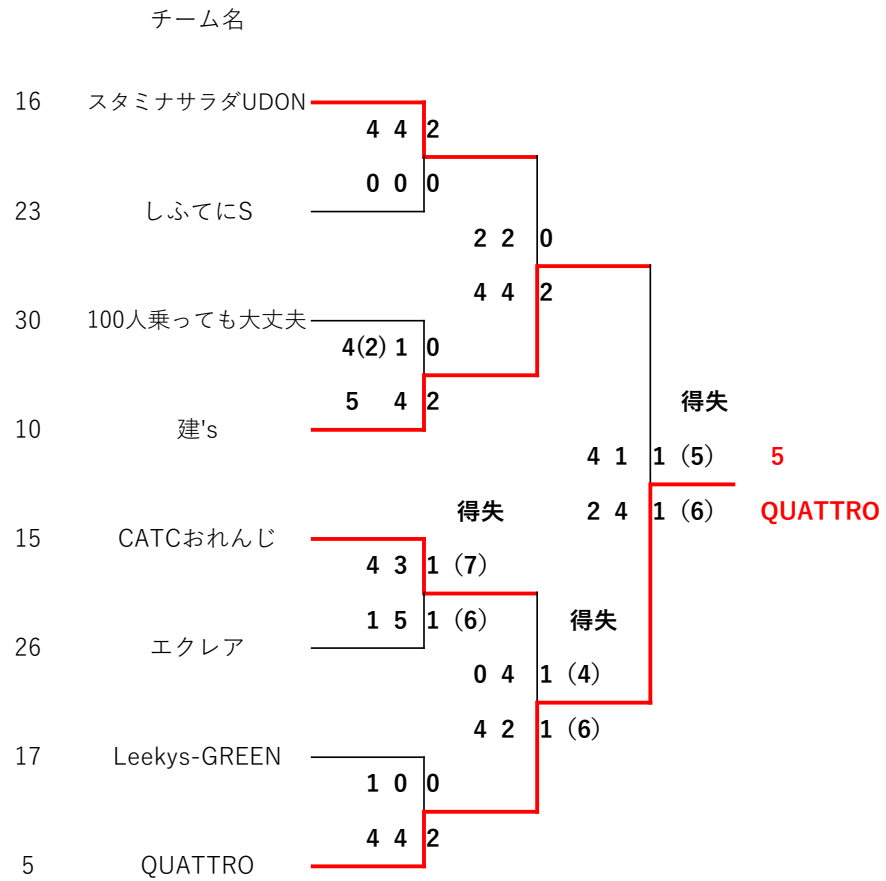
チーム名

16 スタミナサラダUDON
4 4 2
0 0 0
23 しふてにS
2 2 0
4 4 2
30 100人乗っても大丈夫
4(2) 1 0
5 4 2
10 建's

得失
4 1 1（5） 5
2 4 1（6） QUATTRO

得失
15 CATCおれんじ
4 3 1（7）
1 5 1（6）
26 エクレア

得失
0 4 1（4）
4 2 1（6）

17 Leekys-GREEN
1 0 0
4 4 2
5 QUATTRO